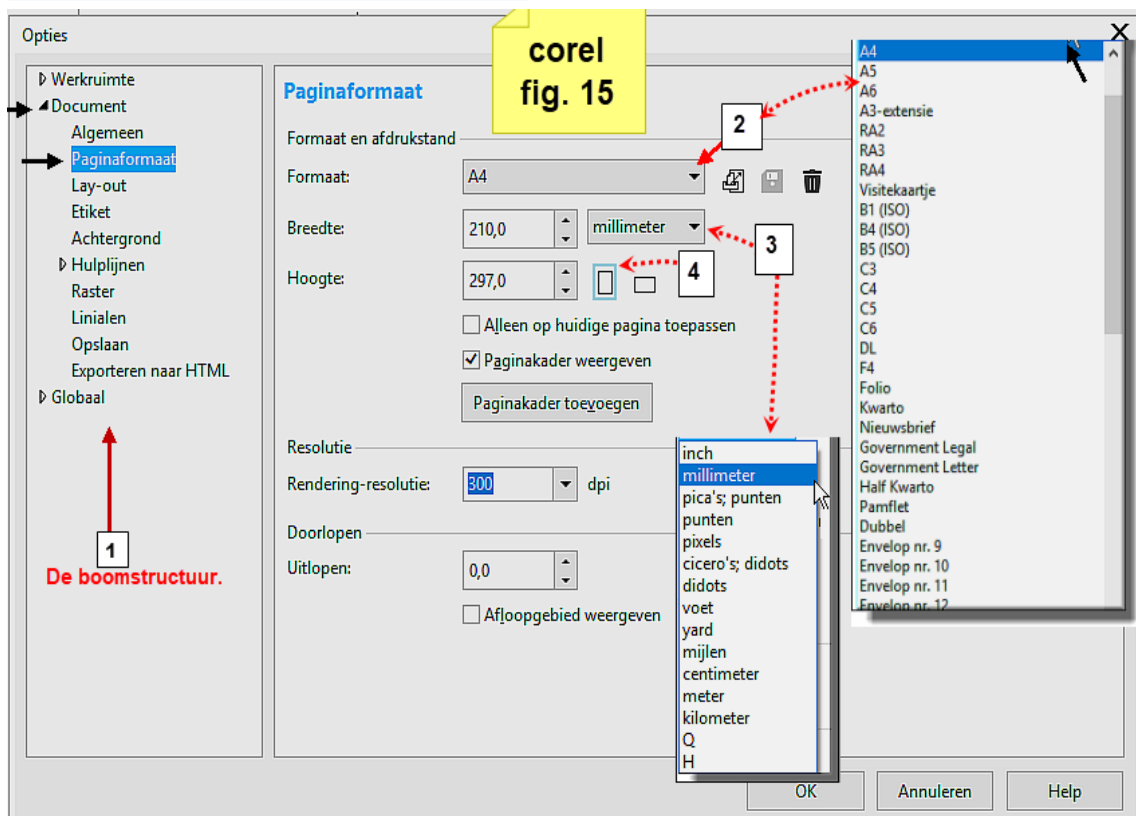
Opties

corel
fig. 15

Werkruimte
Document
Algemeen
Paginaformaat
Lay-out
Etiket
Achtergrond
Hulplijnen
Raster
Linialen
Opslaan
Exporteren naar HTML
Globaal

1
De boomstructuur.

Paginaformaat

Formaat en afdrukstand

Formaat: A4

2

Breedte: 210,0 millimeter

3

Hoogte: 297,0

4

Alleen op huidige pagina toepassen

Paginakader weergeven

Paginakader toevoegen

Resolutie

Rendering-resolutie: 300 dpi

Doorlopen

Uitlopen: 0,0

Afloopgebied weergeven

inch
millimeter
pica's; punten
punten
pixels
cicero's; didots
didots
voet
yard
mijlen
centimeter
meter
kilometer
Q
H

A4
A5
A6
A3-extensie
RA2
RA3
RA4
Visitekaartje
B1 (ISO)
B4 (ISO)
B5 (ISO)
C3
C4
C5
C6
DL
F4
Folio
Kwarto
Nieuwsbrief
Government Legal
Government Letter
Half Kwarto
Pamflet
Dubbel
Envelop nr. 9
Envelop nr. 10
Envelop nr. 11
Envelop nr. 12

OK
Annuleren
Help